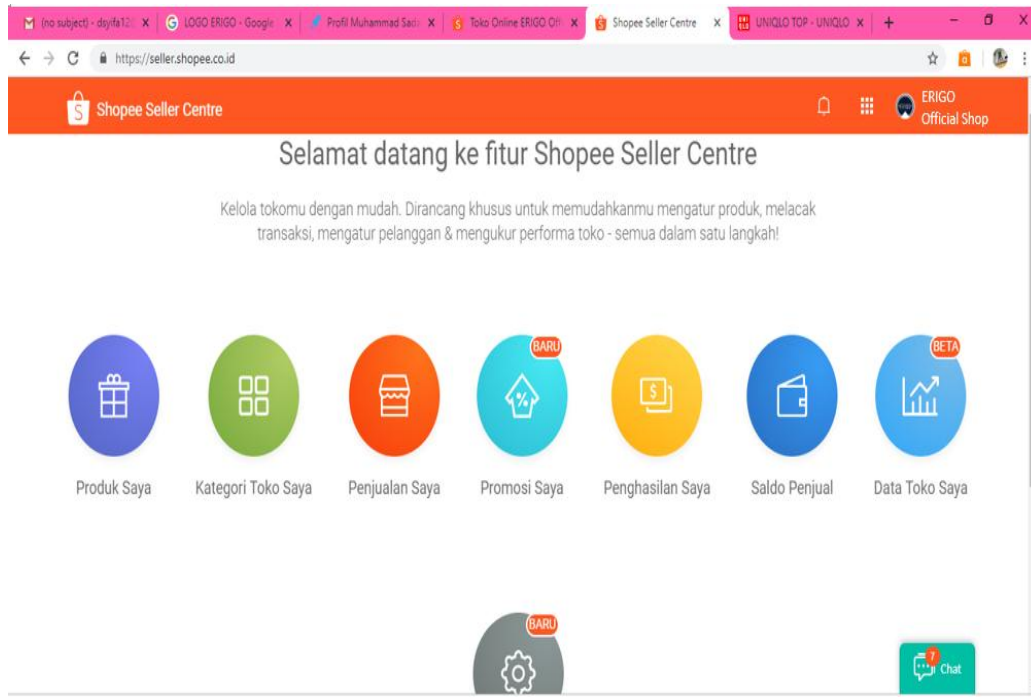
(no subject) - dsyifa12 × LOGO ERIGO - Google × Profil Muhammad Sad × Toko Online ERIGO Offi × Shopee Seller Centre × UNIQLO TOP - UNIQLO × +

https://seller.shopee.co.id

Shopee Seller Centre

ERIGO Official Shop

Selamat datang ke fitur Shopee Seller Centre

Kelola tokomu dengan mudah. Dirancang khusus untuk memudahkanmu mengatur produk, melacak transaksi, mengatur pelanggan & mengukur performa toko - semua dalam satu langkah!

Produk Saya

Kategori Toko Saya

Penjualan Saya

BARU
Promosi Saya

Penghasilan Saya

Saldo Penjual

BETA
Data Toko Saya

BARU

7
Chat